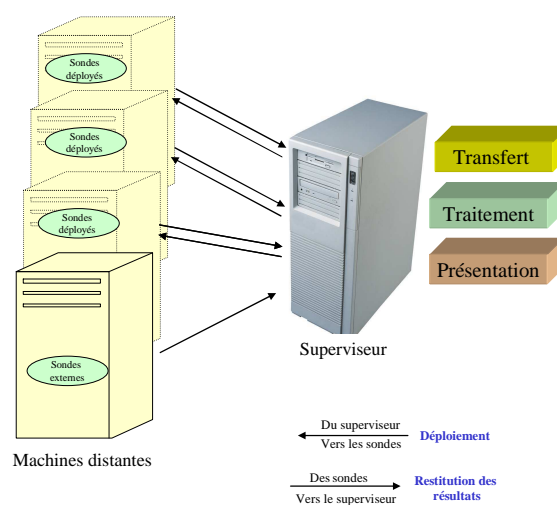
Sondes déployés

Sondes déployés

Sondes déployés

Sondes externes

Machines distantes

Superviseur

Transfert

Traitement

Présentation

Du superviseur
Vers les sondes

Déploiement

Des sondes
Vers le superviseur

Restitution des résultats